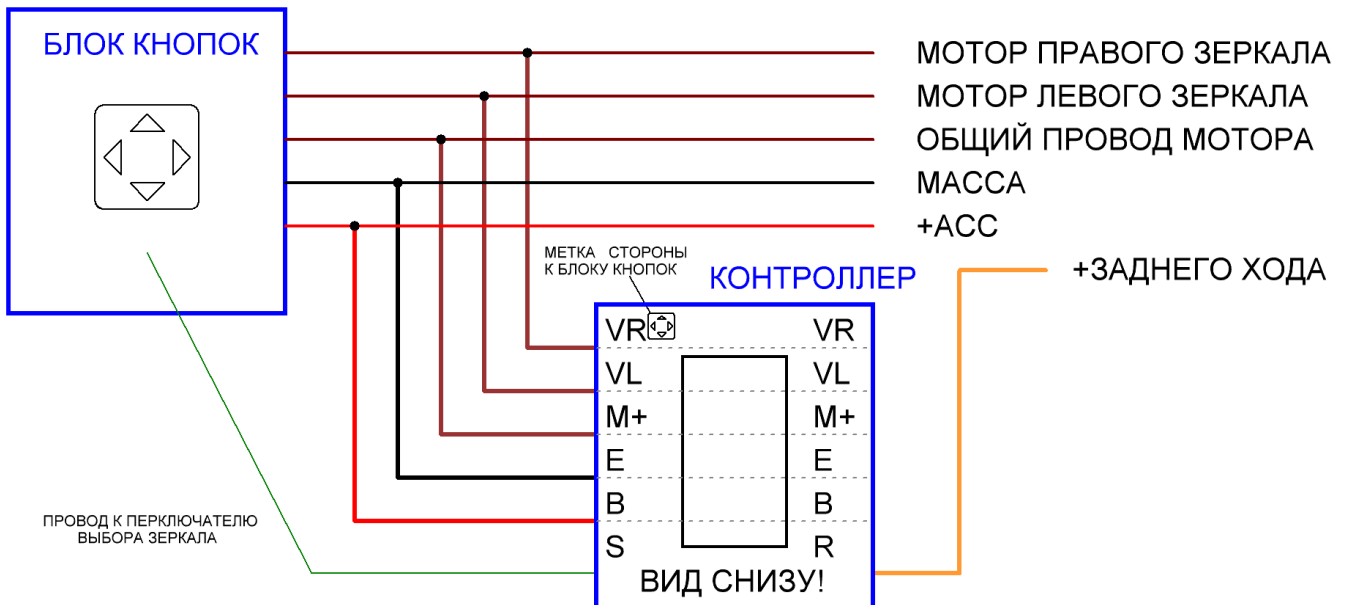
БЛОК КНОПОК

МОТОР ПРАВОГО ЗЕРКАЛА
МОТОР ЛЕВОГО ЗЕРКАЛА
ОБЩИЙ ПРОВОД МОТОРА
МАССА
+ACC

МЕТКА СТОРОНЫ К БЛОКУ КНОПОК

КОНТРОЛЛЕР

+ЗАДНЕГО ХОДА

VR VR
VL VL
M+ M+
E E
B B
S R

ВИД СНИЗУ!

ПРОВОД К ПЕРКЛЮЧАТЕЛЮ ВЫБОРА ЗЕРКАЛА